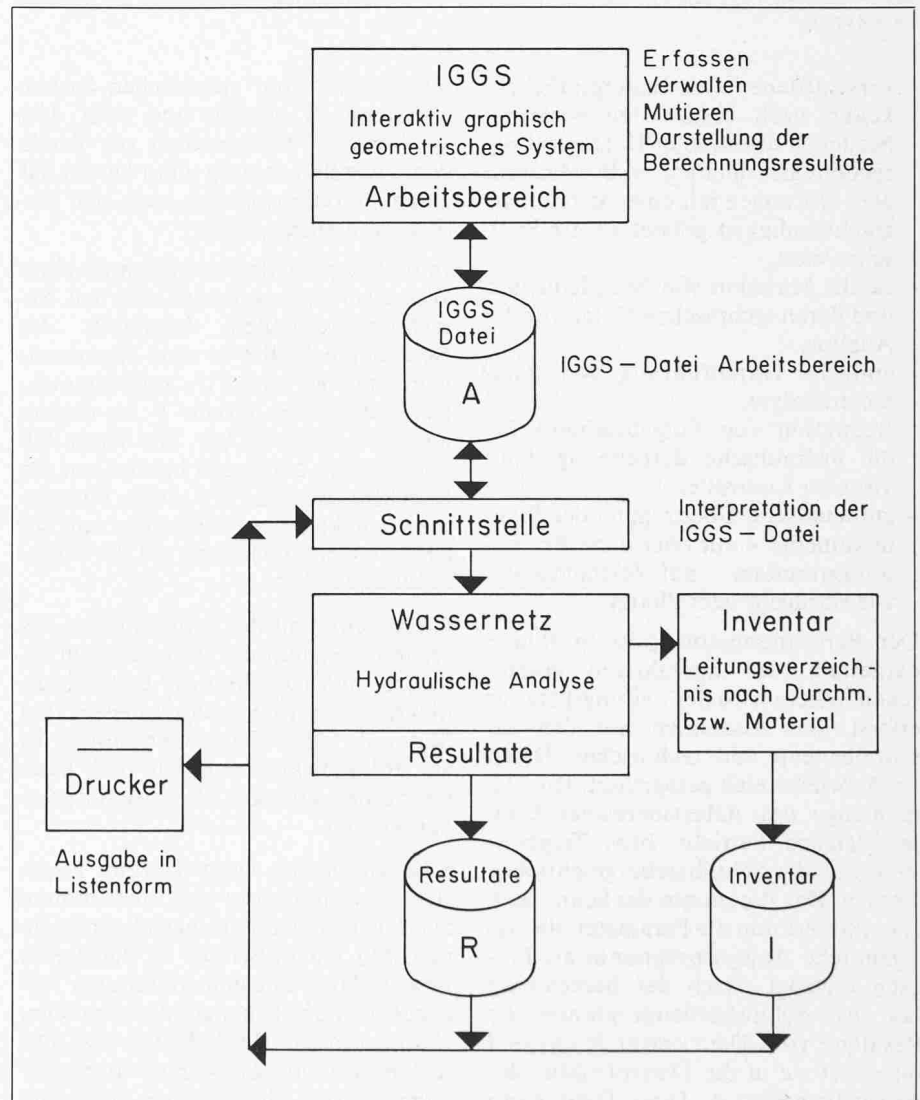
IGGS

Interaktiv graphisch geometrisches System

Arbeitsbereich

Erfassen
Verwalten
Mutieren
Darstellung der Berechnungsresultate

IGGS Datei

A

IGGS – Datei Arbeitsbereich

Schnittstelle

Interpretation der IGGS – Datei

Wassernetz

Hydraulische Analyse

Resultate

Inventar

Leitungsverzeichnis nach Durchm. bzw. Material

Drucker

Ausgabe in Listenform

Resultate

R

Inventar

I